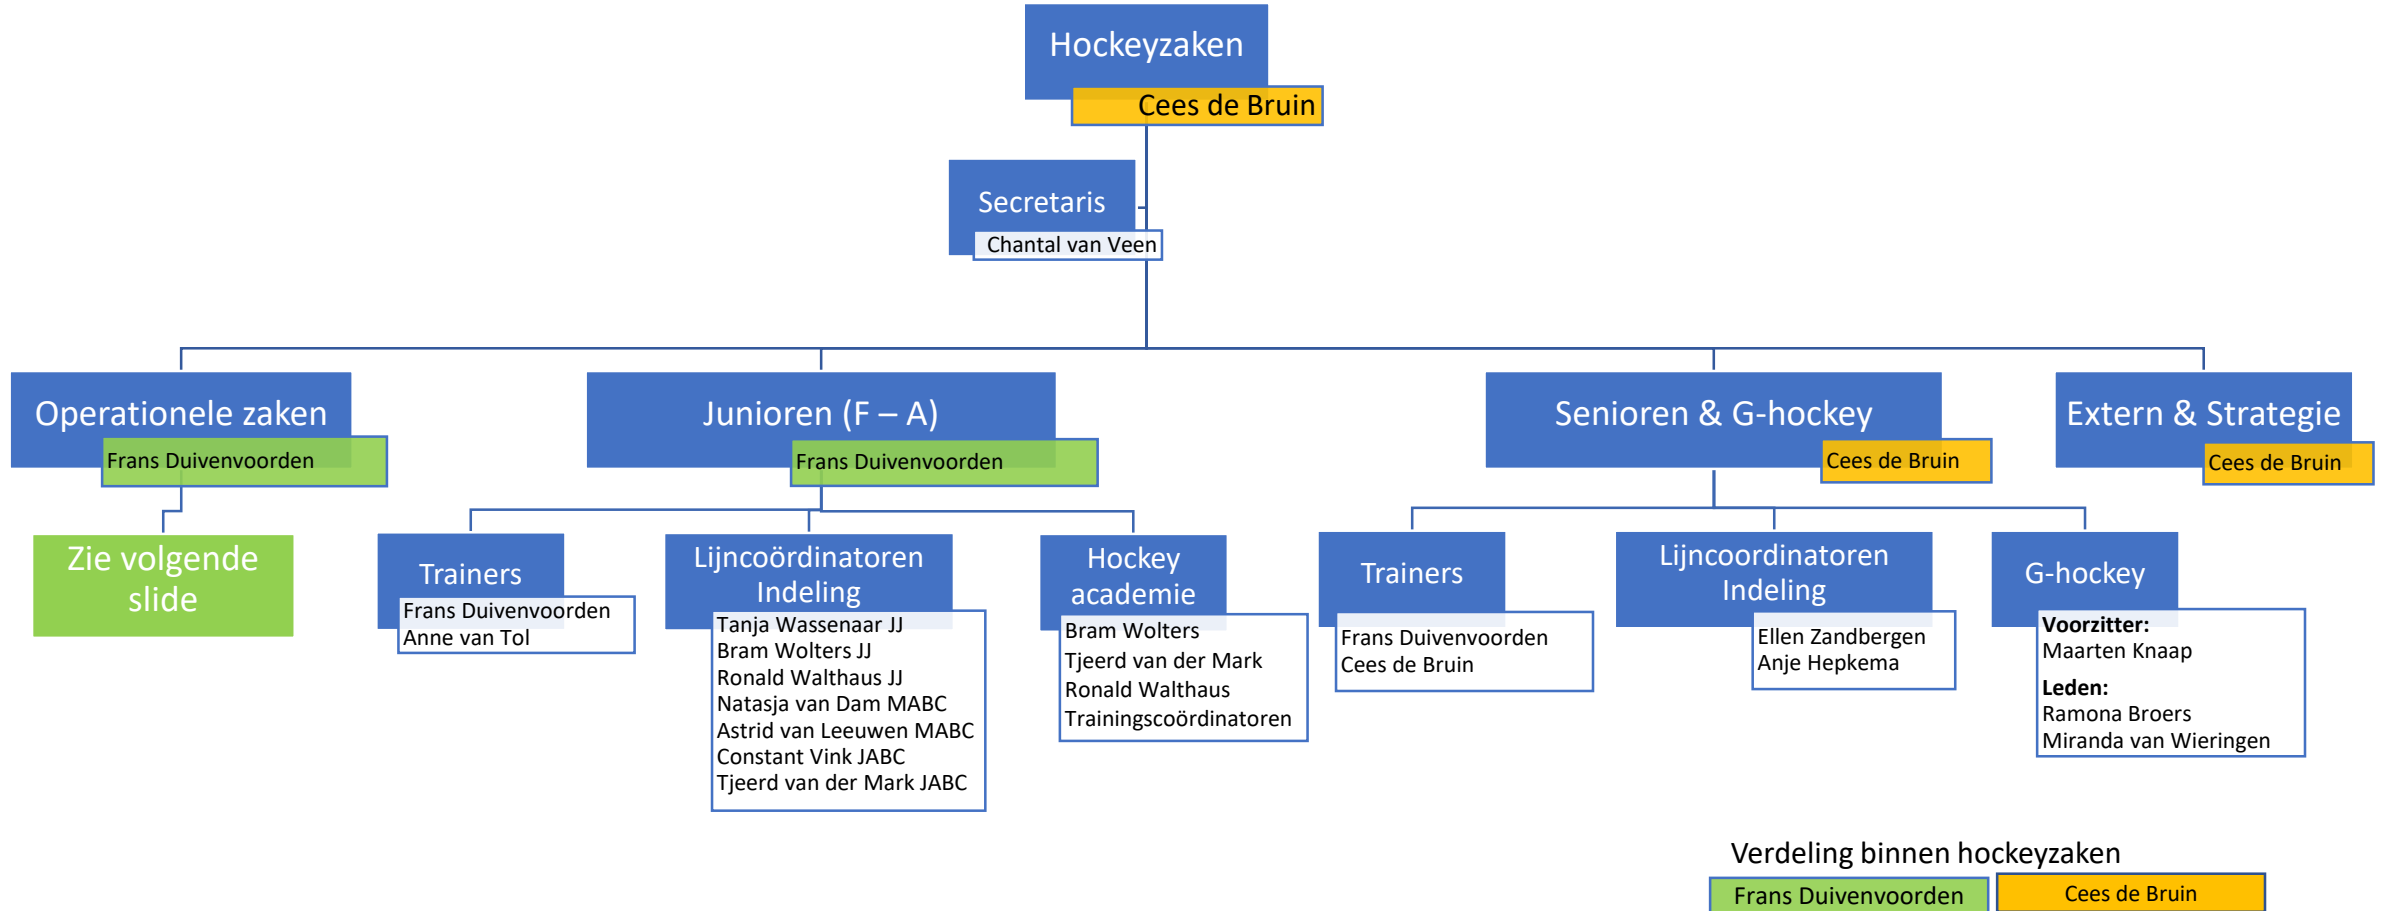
Hockeyzaken
Cees de Bruin

Secretaris
Chantal van Veen

Operationele zaken
Frans Duivenvoorden

Zie volgende slide

Junioren (F – A)
Frans Duivenvoorden

Trainers
Frans Duivenvoorden
Anne van Tol

Lijncoördinatoren Indeling
Tanja Wassenaar JJ
Bram Wolters JJ
Ronald Walthaus JJ
Natasja van Dam MABC
Astrid van Leeuwen MABC
Constant Vink JABC
Tjeerd van der Mark JABC

Hockey academie
Bram Wolters
Tjeerd van der Mark
Ronald Walthaus
Trainingscoördinatoren

Senioren & G-hockey
Cees de Bruin

Trainers
Frans Duivenvoorden
Cees de Bruin

Lijncoordinatoren Indeling
Ellen Zandbergen
Anje Hepkema

G-hockey
**Voorzitter:**
Maarten Knaap
**Leden:**
Ramona Broers
Miranda van Wieringen

Extern & Strategie
Cees de Bruin

Verdeling binnen hockeyzaken
Frans Duivenvoorden
Cees de Bruin